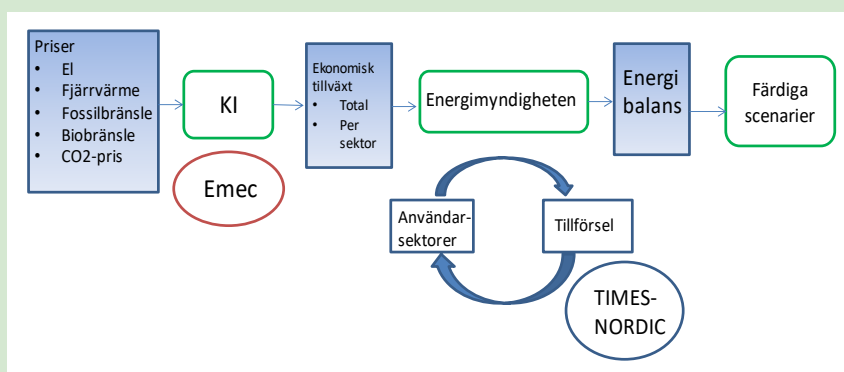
Priser
- El
- Fjärrvärme
- Fossilbränsle
- Biobränsle
- CO2-pris

KI

Emec

Ekonomisk tillväxt
- Total
- Per sektor

Energimyndigheten

Energi balans

Färdiga scenarier

Användar-sektorer

Tillförsel

TIMES-NORDIC